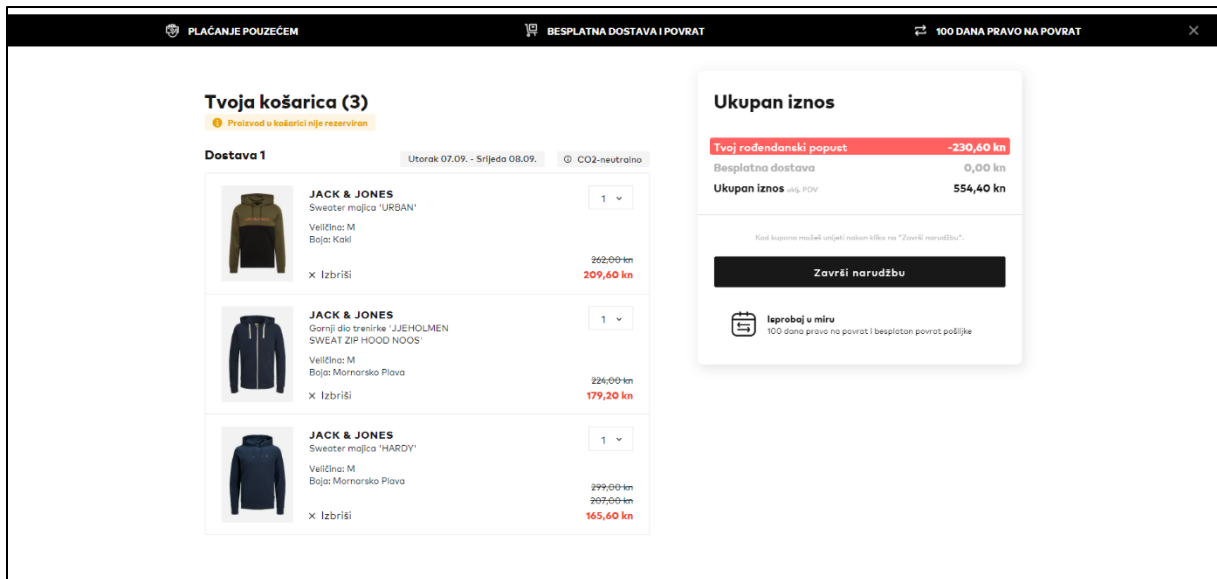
PLAĆANJE POUZEĆEM
BESPLATNA DOSTAVA I POVRAT
100 DANA PRAVO NA POVRAT

Tvoja košarica (3)
Proizvod u košarici nije rezerviran

Dostava 1
Utorak 07.09. - Srijeda 08.09.
CO2-neutralno

JACK & JONES
Sweater majica 'URBAN'
Veličina: M
Boja: Kaki
1
× Izbriši
~~262,00 kn~~
209,60 kn

JACK & JONES
Gornji dio trenirke 'JJEHOLMEN SWEAT ZIP HOOD NOOS'
Veličina: M
Boja: Mornarsko Plava
1
× Izbriši
~~224,00 kn~~
179,20 kn

JACK & JONES
Sweater majica 'HARDY'
Veličina: M
Boja: Mornarsko Plava
1
× Izbriši
~~299,00 kn~~
~~207,00 kn~~
165,60 kn

Ukupan iznos
Tvoj rođendanski popust -230,60 kn
Besplatna dostava 0,00 kn
Ukupan iznos uklj. PDV 554,40 kn

Kod kupona možeš unijeti nakon klika na "Završi narudžbu".

Završi narudžbu

Isprobaj u miru
100 dana pravo na povrat i besplatan povrat pošiljke